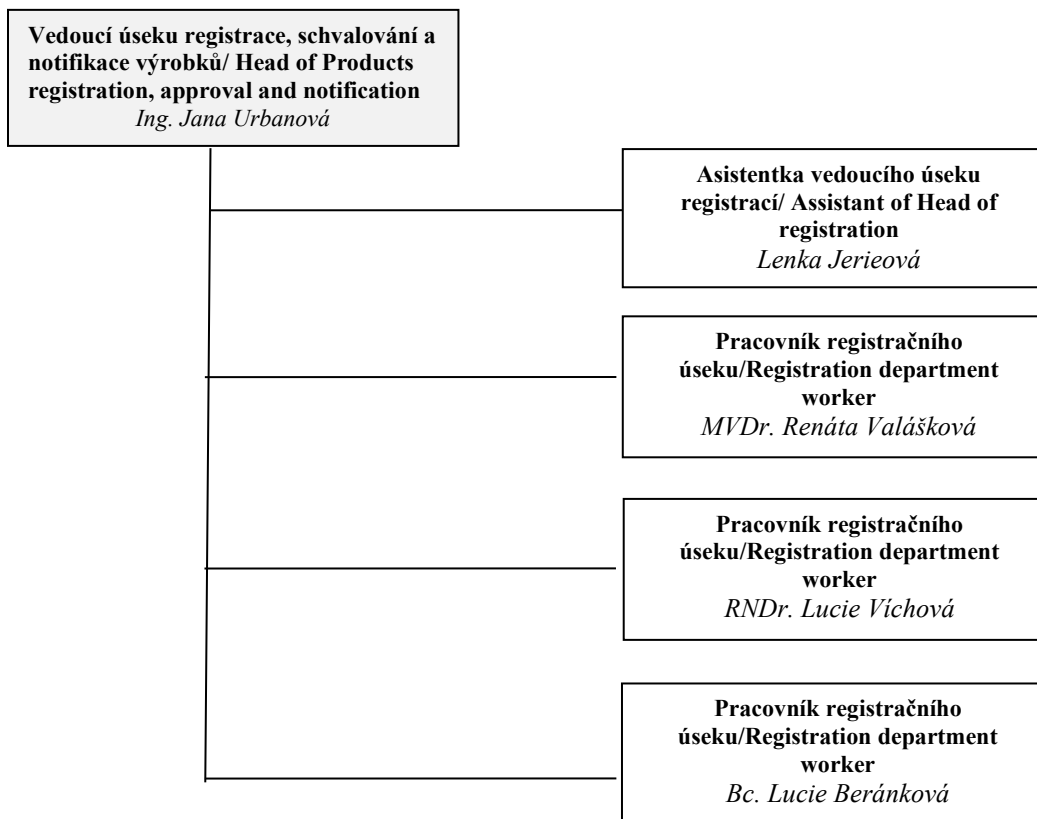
Vedoucí úseku registrace, schvalování a notifikace výrobků/ Head of Products registration, approval and notification
Ing. Jana Urbanová

Asistentka vedoucího úseku registrací/ Assistant of Head of registration
Lenka Jerieová

Pracovník registračního úseku/Registration department worker
MVDr. Renáta Valášková

Pracovník registračního úseku/Registration department worker
RNDr. Lucie Víchová

Pracovník registračního úseku/Registration department worker
Bc. Lucie Beránková